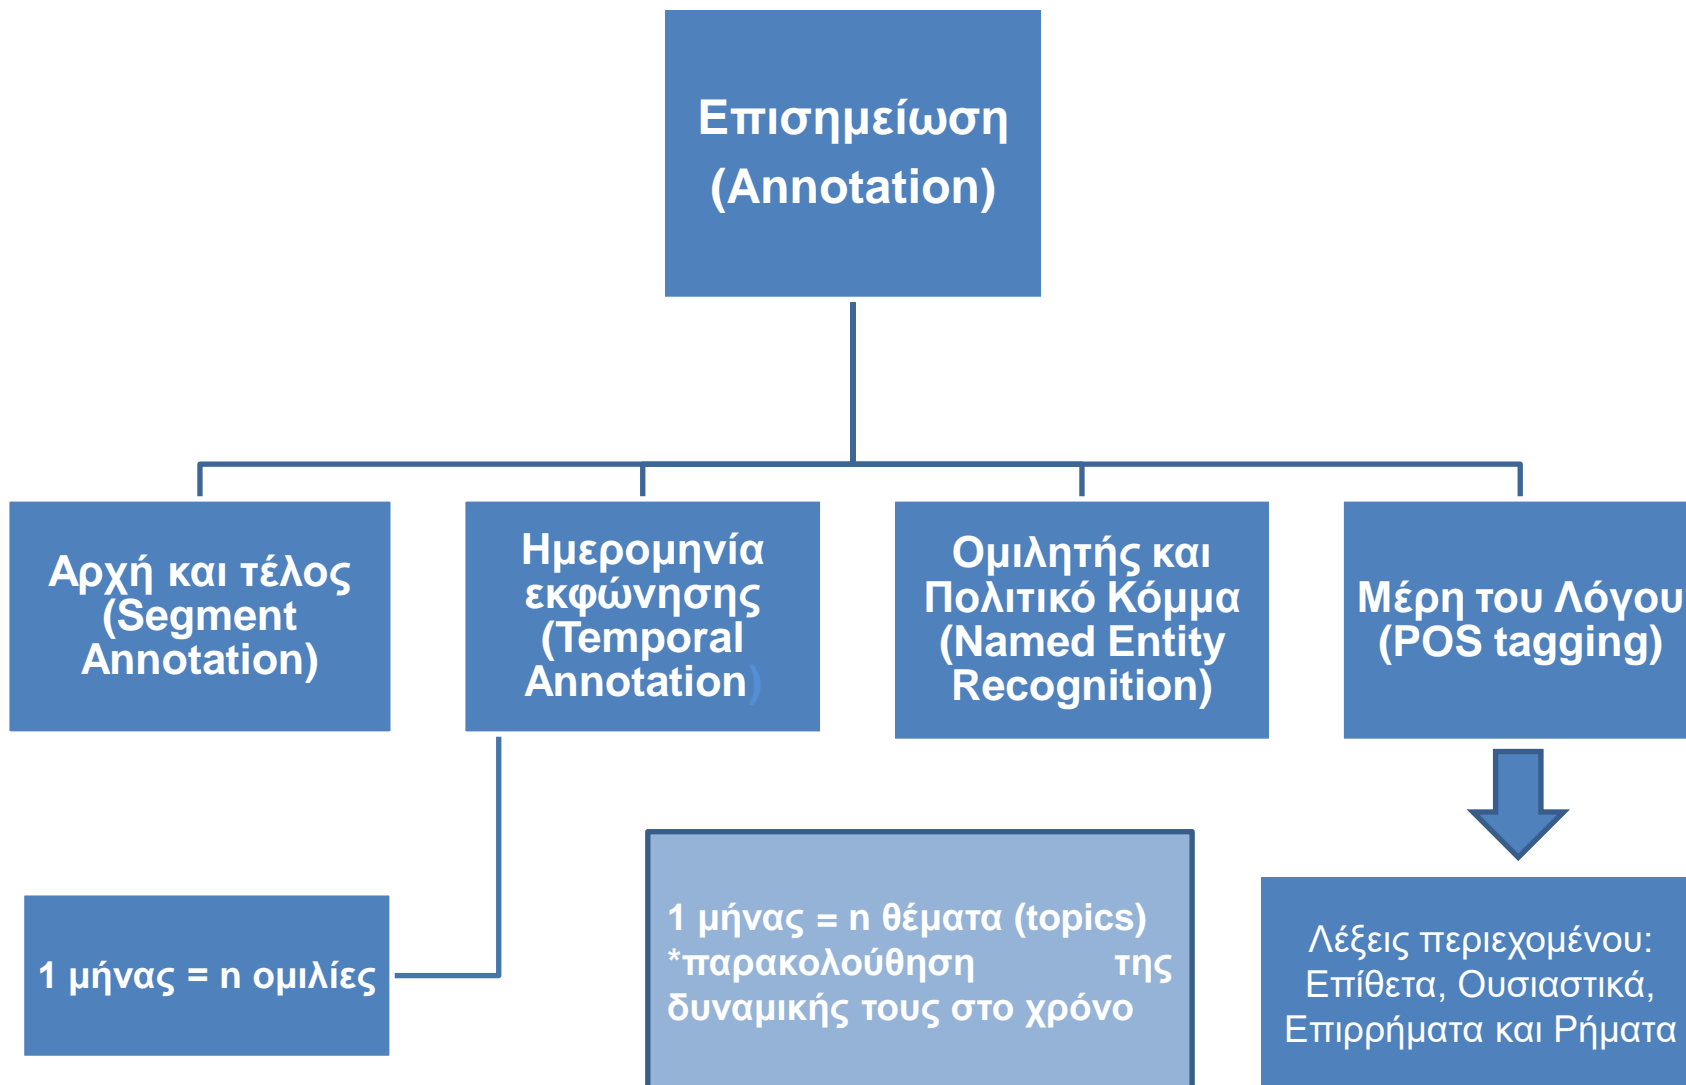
Επισημείωση (Annotation)

Αρχή και τέλος (Segment Annotation)

Ημερομηνία εκφώνησης (Temporal Annotation)

Ομιλητής και Πολιτικό Κόμμα (Named Entity Recognition)

Μέρη του Λόγου (POS tagging)

1 μήνας = n ομιλίες

1 μήνας = n θέματα (topics) *παρακολούθηση της δυναμικής τους στο χρόνο

Λέξεις περιεχομένου: Επίθετα, Ουσιαστικά, Επιρρήματα και Ρήματα